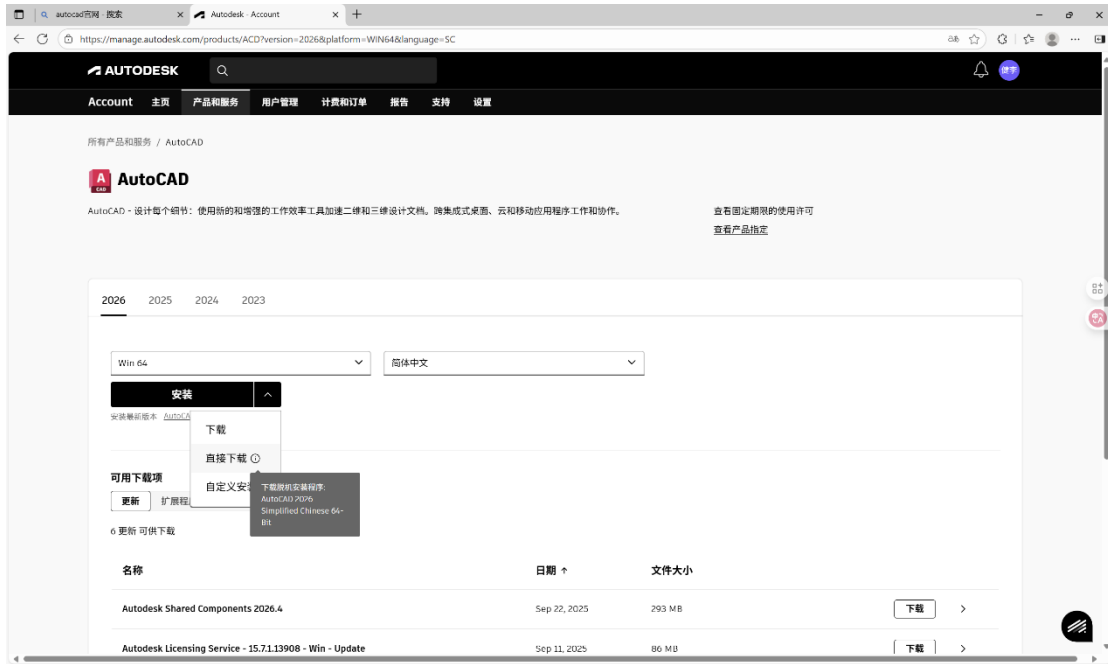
autocad官网 - 搜索 × Autodesk - Account × +

https://manage.autodesk.com/products/ACD?version=2026&platform=WIN64&language=SC

AUTODESK

Account 主页 产品和服务 用户管理 计费和订单 报告 支持 设置

所有产品和服务 / AutoCAD

AutoCAD

AutoCAD - 设计每个细节：使用新的和增强的工作效率工具加速二维和三维设计文档。跨集成式桌面、云和移动应用程序工作和协作。

查看固定期限的使用许可
查看产品指定

2026 2025 2024 2023

Win 64
简体中文

安装

安装最新版本 AutoCA

下载
直接下载
自定义安装

下载脱机安装程序: AutoCAD 2026 Simplified Chinese 64-Bit

可用下载项

更新 扩展程

6 更新 可供下载

| 名称 | 日期 ↑ | 文件大小 | |
|---|---|---|---|
| Autodesk Shared Components 2026.4 | Sep 22, 2025 | 293 MB | 下载 |
| Autodesk Licensing Service - 15.7.1.13908 - Win - Update | Sep 11, 2025 | 86 MB | 下载 |